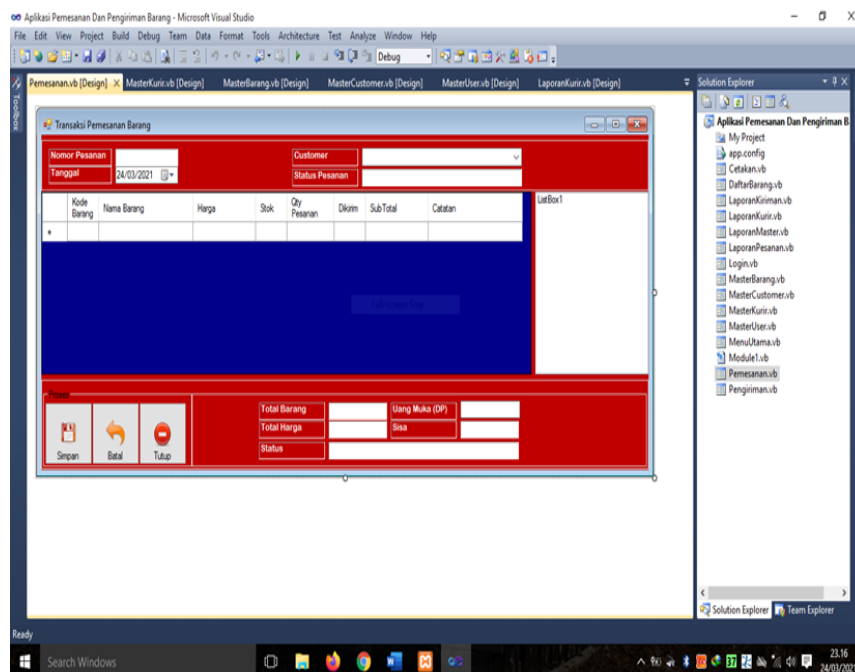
Aplikasi Pemesanan Dan Pengiriman Barang - Microsoft Visual Studio

File Edit View Project Build Debug Team Data Format Tools Architecture Test Analyze Window Help

Debug

Pemesanan.vb [Design] MasterKurir.vb [Design] MasterBarang.vb [Design] MasterCustomer.vb [Design] MasterUser.vb [Design] LaporanKurir.vb [Design]

Toolbox

Transaksi Pemesanan Barang

Nomor Pesanan
Tanggal 24/03/2021
Customer
Status Pesanan

| Kode Barang | Nama Barang | Harga | Stok | Qty Pesanan | Dikirim | SubTotal | Catatan |
|---|---|---|---|---|---|---|---|
| * | | | | | | | |

ListBox1

Proses

Simpan Batal Tutup

Total Barang
Total Harga
Status
Uang Muka (DP)
Sisa

Solution Explorer

Aplikasi Pemesanan Dan Pengiriman B
My Project
app.config
Cetakan.vb
DaftarBarang.vb
LaporanKiriman.vb
LaporanKurir.vb
LaporanMaster.vb
LaporanPesanan.vb
Login.vb
MasterBarang.vb
MasterCustomer.vb
MasterKurir.vb
MasterUser.vb
MenuUtama.vb
Module1.vb
Pemesanan.vb
Pengiriman.vb

Solution Explorer Team Explorer

Ready

Search Windows

23.16
24/03/2021